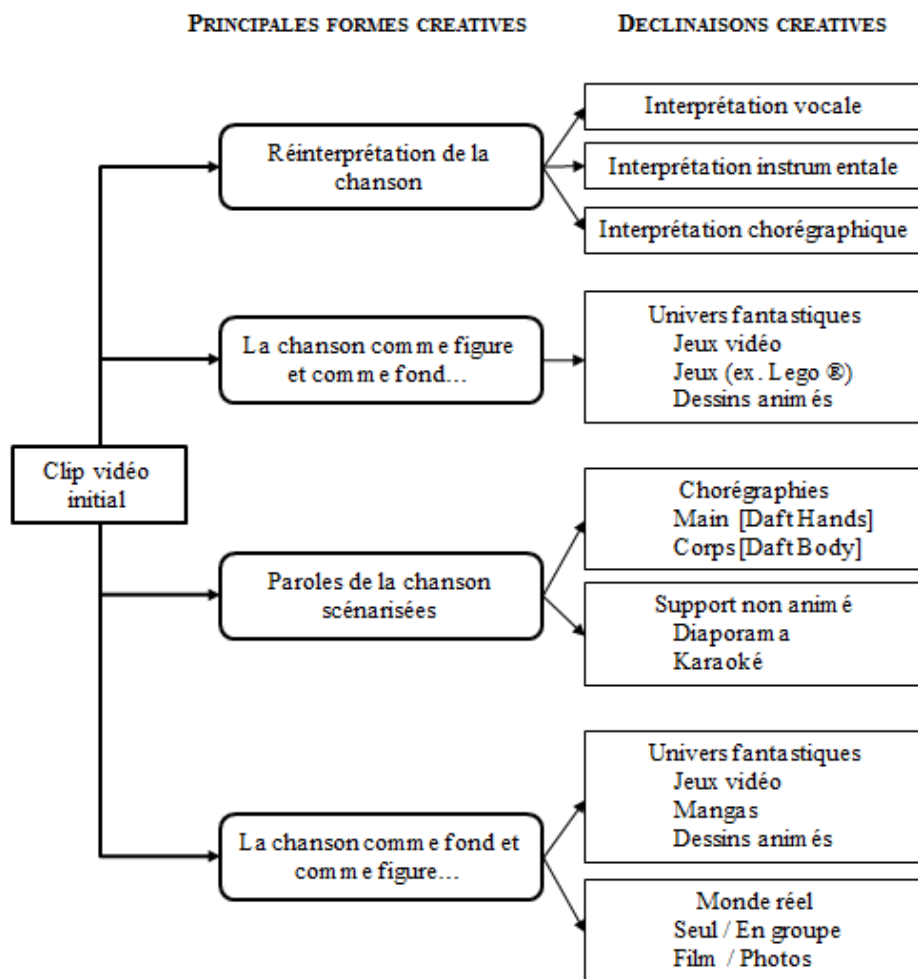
PRINCIPALES FORMES CREATIVES

DECLINAISONS CREATIVES

Clip vidéo initial

Réinterprétation de la chanson

Interprétation vocale

Interprétation instrumentale

Interprétation chorégraphique

La chanson comme figure et comme fond…

Univers fantastiques
Jeux vidéo
Jeux (ex. Lego ®)
Dessins animés

Paroles de la chanson scénarisées

Chorégraphies
Main [Daft Hands]
Corps [Daft Body]

Support non animé
Diaporama
Karaoké

La chanson comme fond et comme figure…

Univers fantastiques
Jeux vidéo
Mangas
Dessins animés

Monde réel
Seul / En groupe
Film / Photos